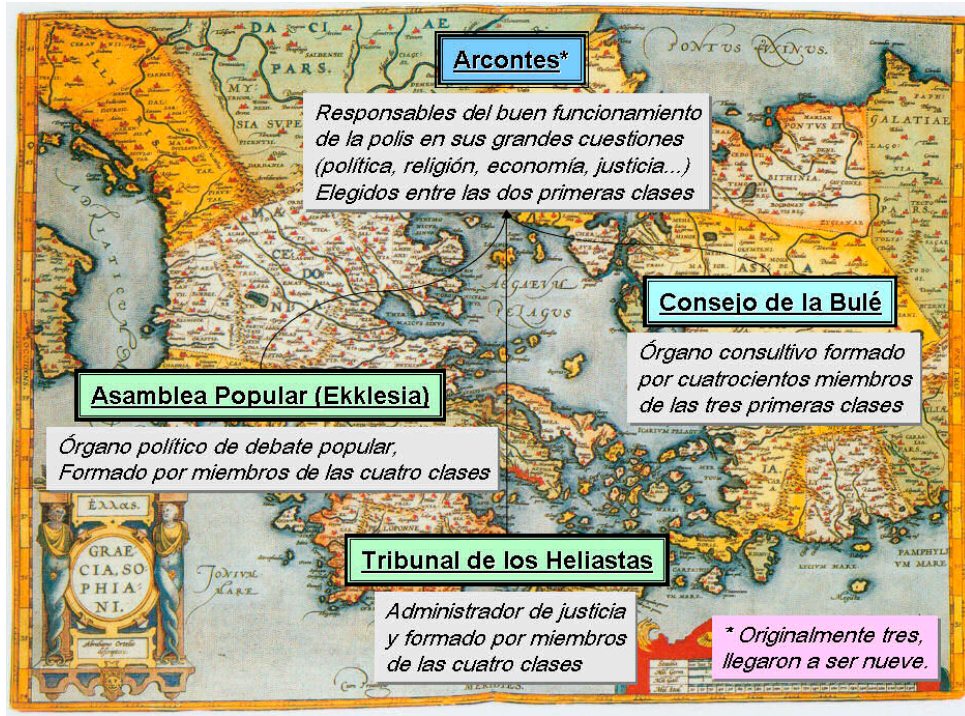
Arcontes*

Responsables del buen funcionamiento de la polis en sus grandes cuestiones (política, religión, economía, justicia...) Elegidos entre las dos primeras clases

Consejo de la Bulé

Órgano consultivo formado por cuatrocientos miembros de las tres primeras clases

Asamblea Popular (Ekklesia)

Órgano político de debate popular, Formado por miembros de las cuatro clases

Tribunal de los Heliastas

Administrador de justicia y formado por miembros de las cuatro clases

* Originalmente tres, llegaron a ser nueve.

ΕΛΛΑΣ.

GRAECIA, SOPHIANI.

PONTUS EUXINUS.

AEGAEUM PELAGUS

IONIUM MARE

DACI PARS.

MYSIA SUPE

GALATIAE

BITHINIA

MACEDONIA

PAMPHYLIA VM MARE.